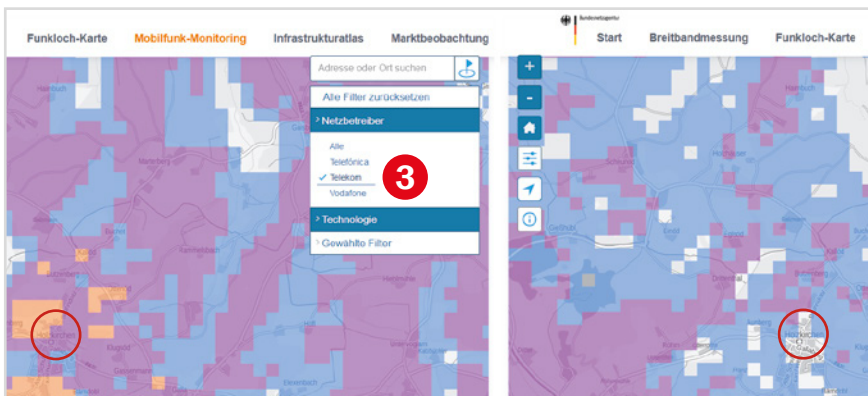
Funkloch-Karte Mobilfunk-Monitoring Infrastrukturatlas Marktbeobachtung

Adresse oder Ort suchen

Alle Filter zurücksetzen

Netzbetreiber

Alle
Telefónica
✓ Telekom
Vodafone

3

Technologie

Gewählte Filter

Bundesnetzagentur

Start Breitbandmessung Funkloch-Karte

+
-